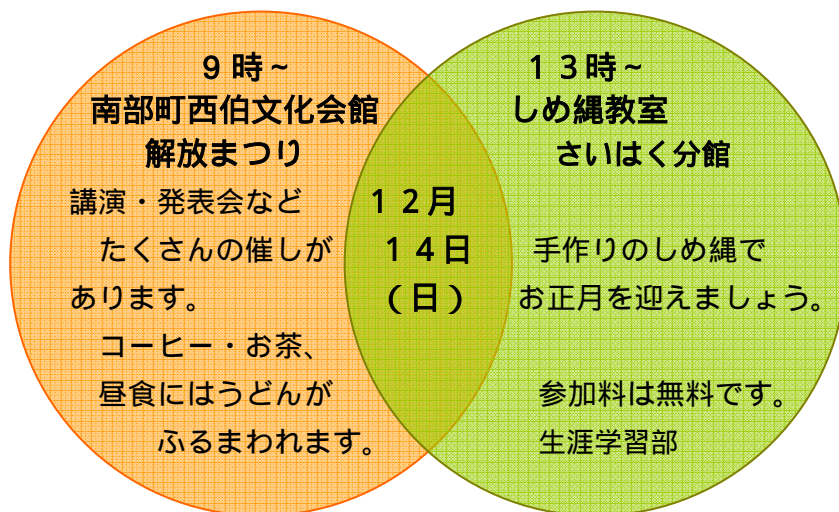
９時～
南部町西伯文化会館
解放まつり

講演・発表会など
たくさんの催しが
あります。
コーヒー・お茶、
昼食にはうどんが
ふるまわれます。

１２月
１４日
（日）

１３時～
しめ縄教室
さいはく分館

手作りのしめ縄で
お正月を迎えましょう。

参加料は無料です。
生涯学習部